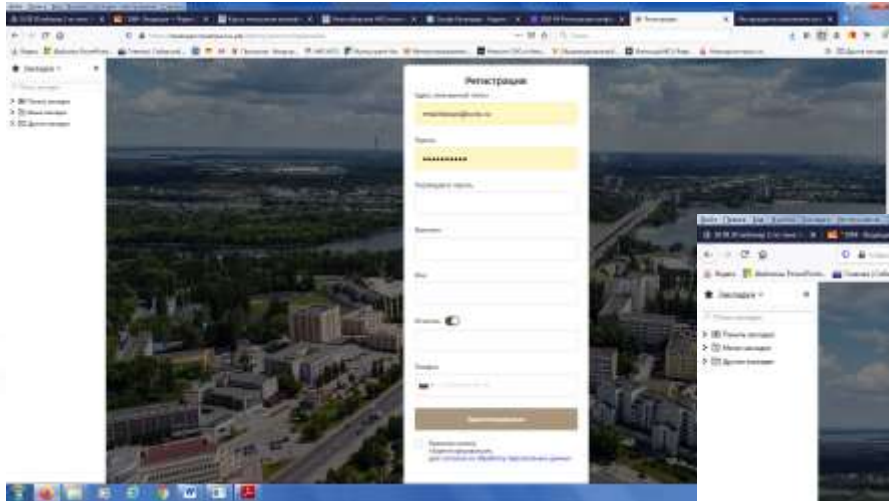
Регистрация

Адрес электронной почты

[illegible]@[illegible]

Пароль

••••••••••

Повторите пароль

Фамилия

Имя

Отчество

Телефон

Зарегистрироваться

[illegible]

Закладки

Панель закладок

Меню закладок

Другие закладки

Закладки

Панель закладок

Меню закладок

Другие закладки